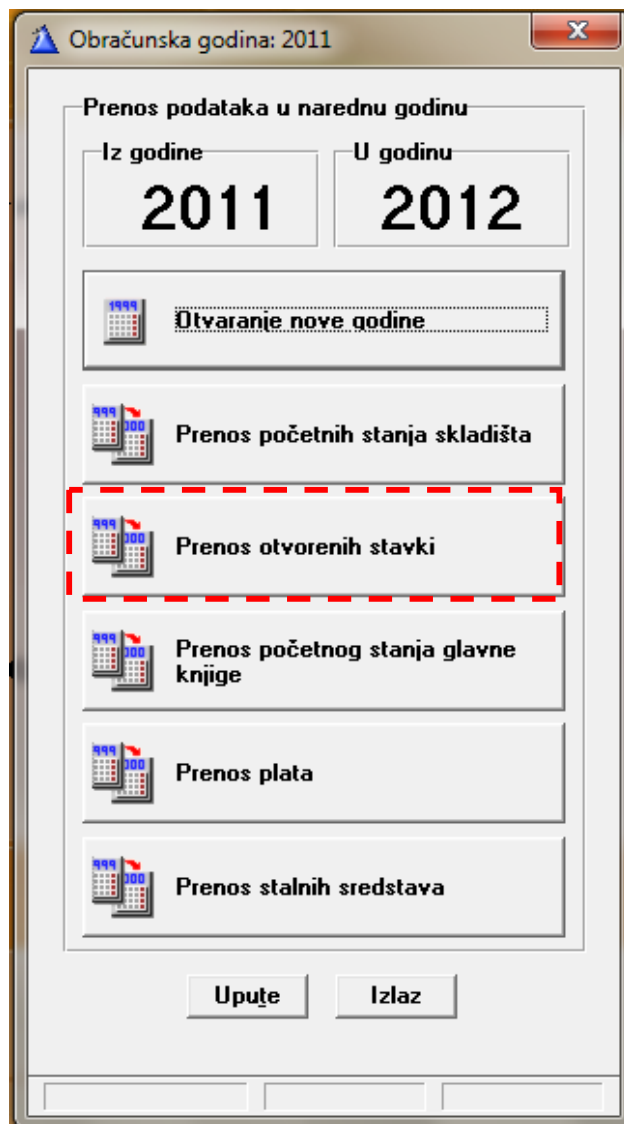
Obračunska godina: 2011

Prenos podataka u narednu godinu

Iz godine
2011

U godinu
2012

1999

Otvaranje nove godine

999 000

Prenos početnih stanja skladišta

999 000

Prenos otvorenih stavki

999 000

Prenos početnog stanja glavne knjige

999 000

Prenos plata

999 000

Prenos stalnih sredstava

Upute

Izlaz